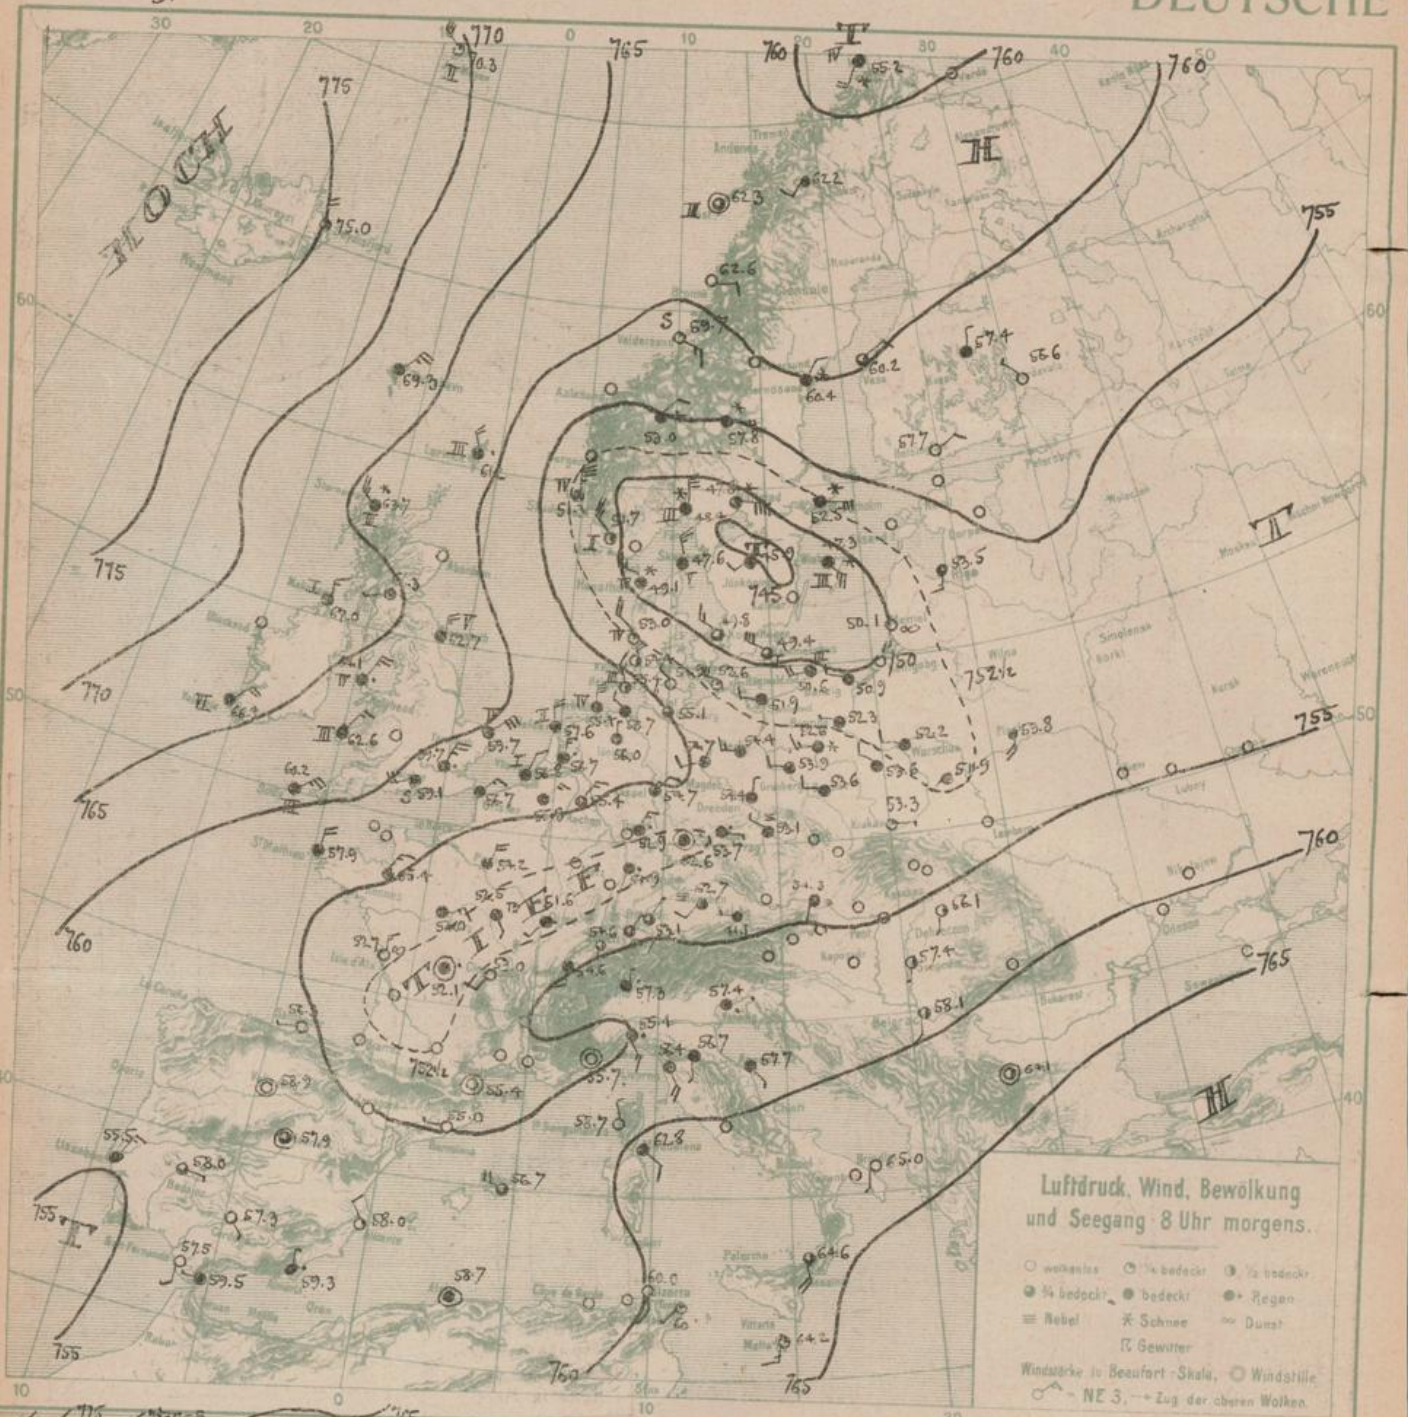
DEUTSCHE

30 20 10 0 10 20 30 40 50

770 765 760 760 760 775 755

HOCH

75.0

69.3

62.3

62.2

62.6

63.7

60.2

60.4

57.4

58.6

50.0

57.8

57.7

47.6

52.5

745

53.5

50.1

750

752½

55.8

755

H

T

TIEF

T

52.1

752½

760

765

770

775

H

H

755

755

760

765

760

765

755

Luftdruck, Wind, Bewölkung und Seegang 8 Uhr morgens.

wolkenlos ¼ bedeckt ½ bedeckt ¾ bedeckt bedeckt Regen Nebel Schnee Dunst Gewitter

Windstärke in Beaufort-Skala. Windstille NE 3. Zug der oberen Wolken.

60 50 40 60 50 40

10 0 10